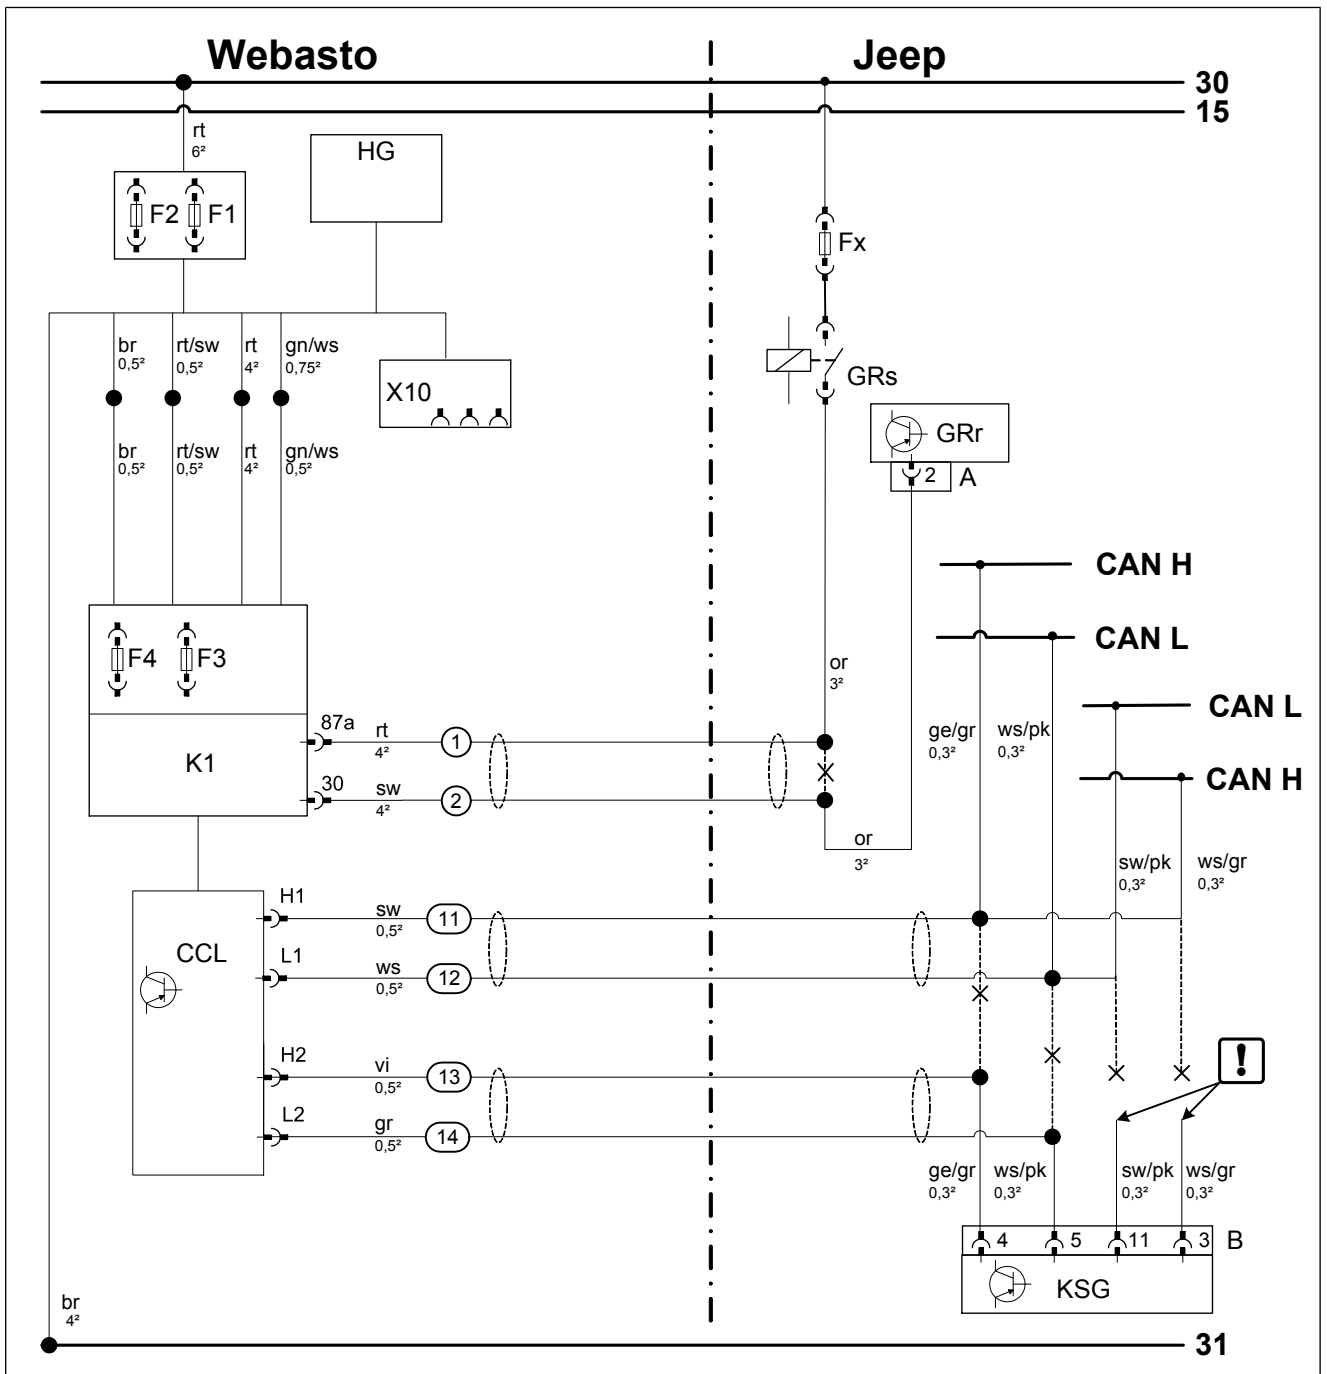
Webasto

Jeep

30

15

rt
6²

HG

F2 F1

Fx

br
0,5²

rt/sw
0,5²

rt
4²

gn/ws
0,75²

X10

GRs

GRr

2 A

br
0,5²

rt/sw
0,5²

rt
4²

gn/ws
0,5²

CAN H

CAN L

F4 F3

or
3²

CAN L

87a

rt
4²

1

K1

ge/gr
0,3²

ws/pk
0,3²

CAN H

30

sw
4²

2

or
3²

sw/pk
0,3²

ws/gr
0,3²

H1

sw
0,5²

11

CCL

L1

ws
0,5²

12

H2

vi
0,5²

13

!

L2

gr
0,5²

14

ge/gr
0,3²

ws/pk
0,3²

sw/pk
0,3²

ws/gr
0,3²

4 5 11 3 B

KSG

br
4²

31